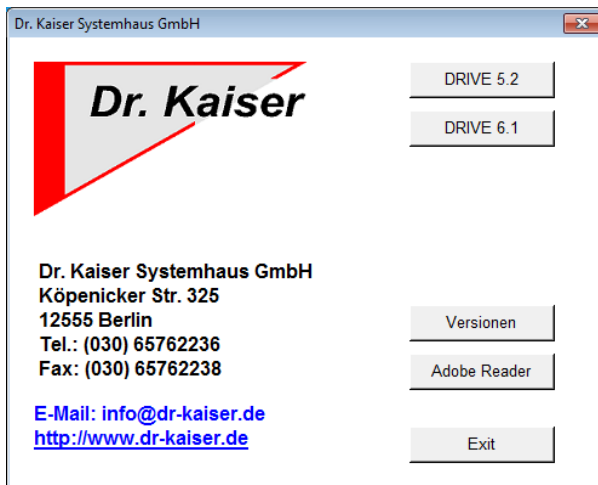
Dr. Kaiser Systemhaus GmbH

Dr. Kaiser

DRIVE 5.2

DRIVE 6.1

Dr. Kaiser Systemhaus GmbH
Köpenicker Str. 325
12555 Berlin
Tel.: (030) 65762236
Fax: (030) 65762238

Versionen

Adobe Reader

E-Mail: info@dr-kaiser.de
http://www.dr-kaiser.de

Exit